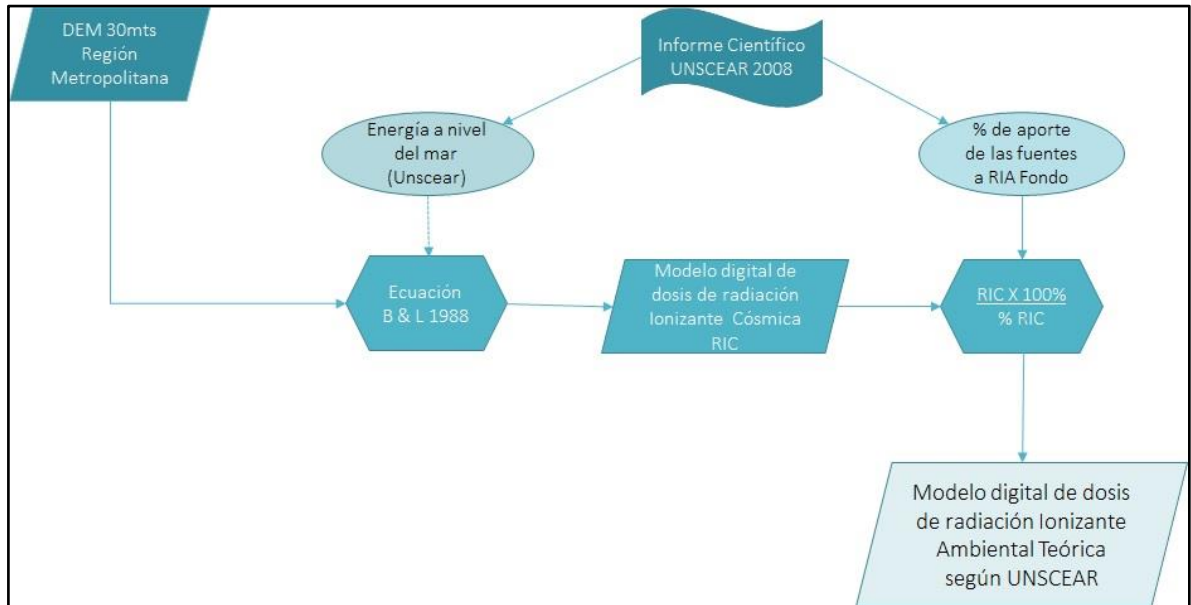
DEM 30mts Región Metropolitana

Informe Científico UNSCEAR 2008

Energía a nivel del mar (Unscear)

% de aporte de las fuentes a RIA Fondo

Ecuación B & L 1988

Modelo digital de dosis de radiación Ionizante Cósmica RIC

RIC X 100%
% RIC

Modelo digital de dosis de radiación Ionizante Ambiental Teórica según UNSCEAR